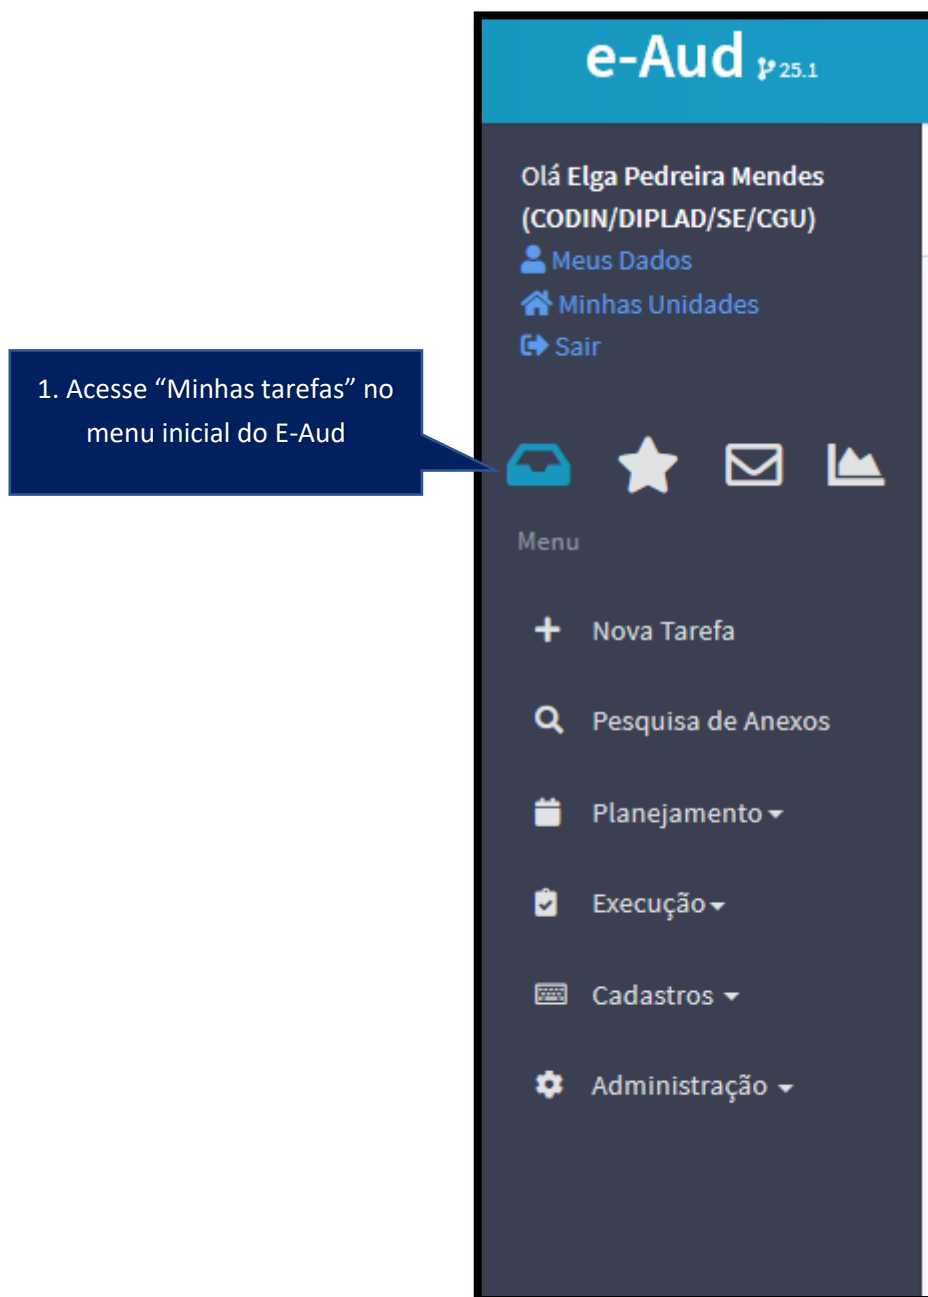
e-Aud 25.1

Olá Elga Pedreira Mendes (CODIN/DIPLAD/SE/CGU)
Meus Dados
Minhas Unidades
Sair

1. Acesse “Minhas tarefas” no menu inicial do E-Aud

Menu

Nova Tarefa

Pesquisa de Anexos

Planejamento

Execução

Cadastros

Administração